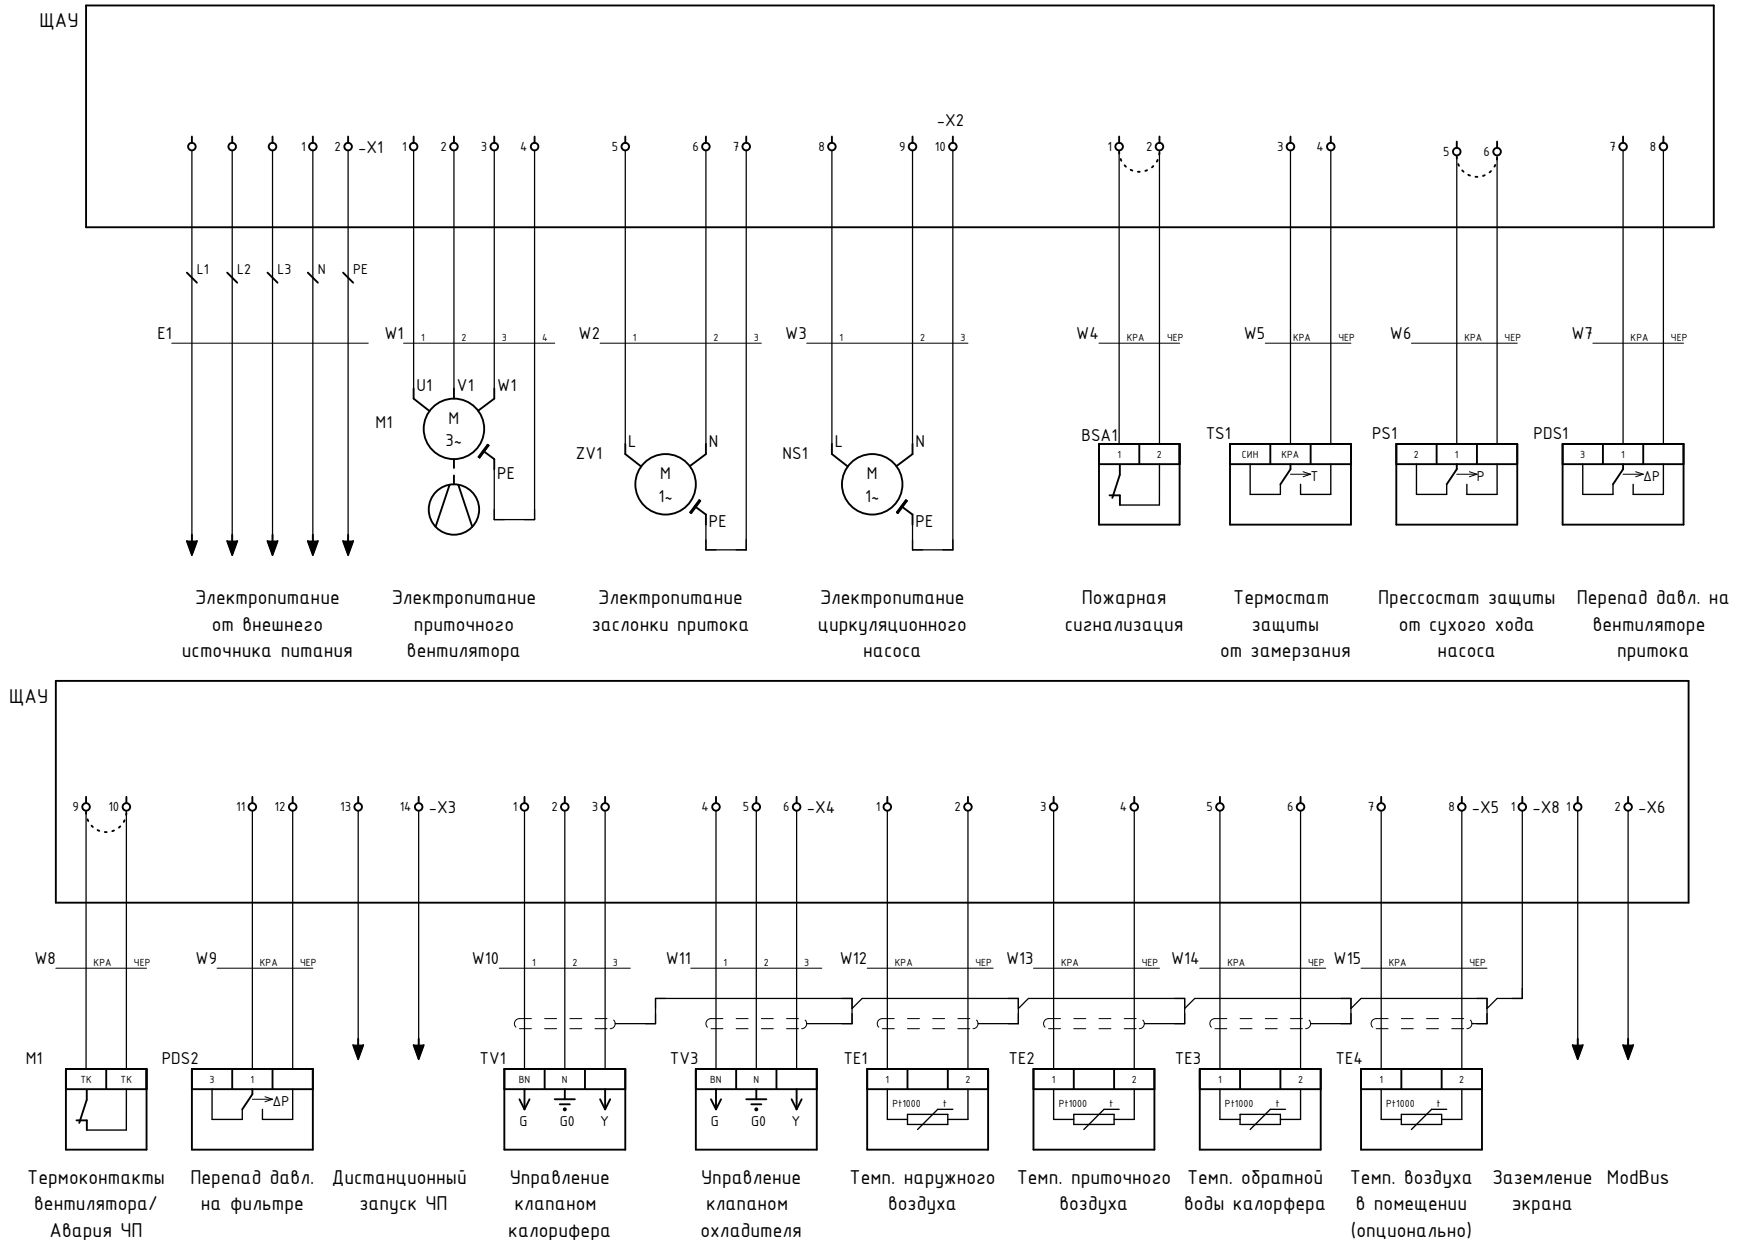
ЩАУ

-X1 1 2 1 2 3 4 5 6 7 8 9 10 -X2 1 2 3 4 5 6 7 8

L1 L2 L3 N PE

E1

W1 1 2 3 4
U1 V1 W1
M1
M
3~
PE

W2 1 2 3
ZV1
L N
M
1~
PE

W3 1 2 3
NS1
L N
M
1~
PE

W4 КРА ЧЕР
BSA1
1 2

W5 КРА ЧЕР
TS1
СИН КРА
T

W6 КРА ЧЕР
PS1
2 1
P

W7 КРА ЧЕР
PDS1
3 1
ΔP

Электропитание от внешнего источника питания

Электропитание приточного вентилятора

Электропитание заслонки притока

Электропитание циркуляционного насоса

Пожарная сигнализация

Термостат защиты от замерзания

Прессостат защиты от сухого хода насоса

Перепад давл. на вентиляторе притока

ЩАУ

9 10 11 12 13 14 -X3 1 2 3 4 5 6 -X4 1 2 3 4 5 6 7 8 -X5 1 -X8 1 2 -X6

W8 КРА ЧЕР
M1
TK TK

W9 КРА ЧЕР
PDS2
3 1
ΔP

W10 1 2 3
TV1
BN N
G G0 Y

W11 1 2 3
TV3
BN N
G G0 Y

W12 КРА ЧЕР
TE1
1 2
Pt1000 t

W13 КРА ЧЕР
TE2
1 2
Pt1000 t

W14 КРА ЧЕР
TE3
1 2
Pt1000 t

W15 КРА ЧЕР
TE4
1 2
Pt1000 t

Термоконтакты вентилятора/ Авария ЧП

Перепад давл. на фильтре

Дистанционный запуск ЧП

Управление клапаном калорифера

Управление клапаном охладителя

Темп. наружного воздуха

Темп. приточного воздуха

Темп. обратной воды калорфера

Темп. воздуха в помещении (опционально)

Заземление экрана

ModBus